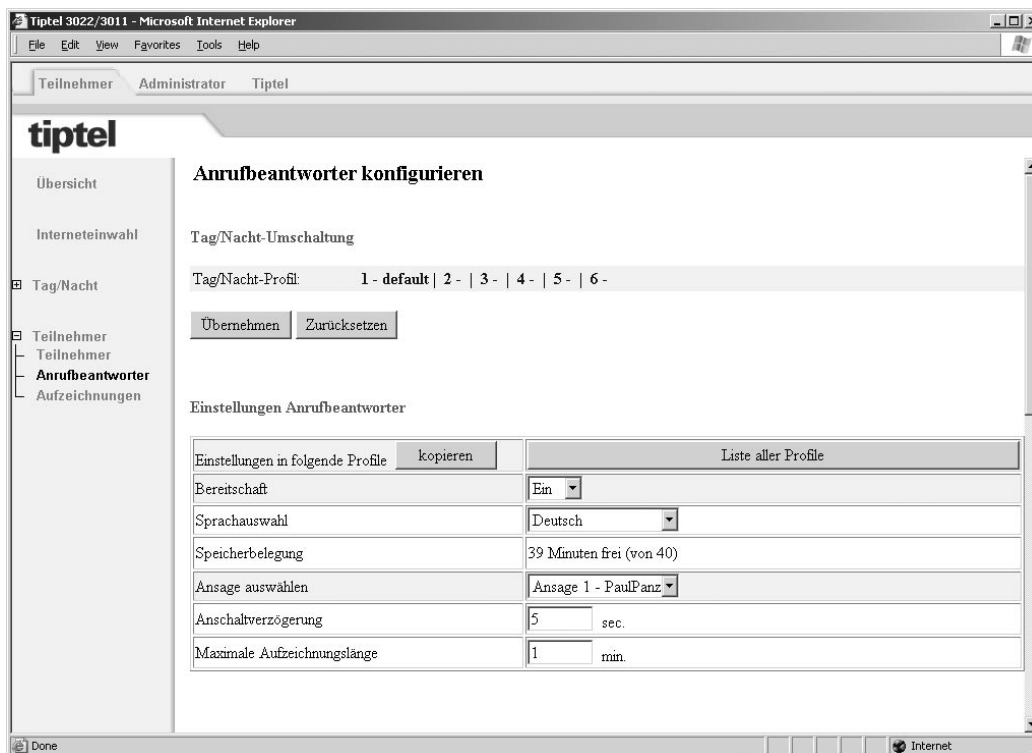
Tiptel 3022/3011 - Microsoft Internet Explorer

File Edit View Favorites Tools Help

Teilnehmer Administrator Tiptel

tiptel

Übersicht

Interneteinwahl

⊞ Tag/Nacht

⊟ Teilnehmer
Teilnehmer
Anrufbeantworter
Aufzeichnungen

Anrufbeantworter konfigurieren

Tag/Nacht-Umschaltung

Tag/Nacht-Profil: 1 - default | 2 - | 3 - | 4 - | 5 - | 6 -

Übernehmen Zurücksetzen

Einstellungen Anrufbeantworter

| Einstellungen in folgende Profile kopieren | Liste aller Profile |
|---|---|
| Bereitschaft | Ein |
| Sprachauswahl | Deutsch |
| Speicherbelegung | 39 Minuten frei (von 40) |
| Ansage auswählen | Ansage 1 - PaulPanz |
| Anschaltverzögerung | 5 sec. |
| Maximale Aufzeichnungslänge | 1 min. |

Done

Internet